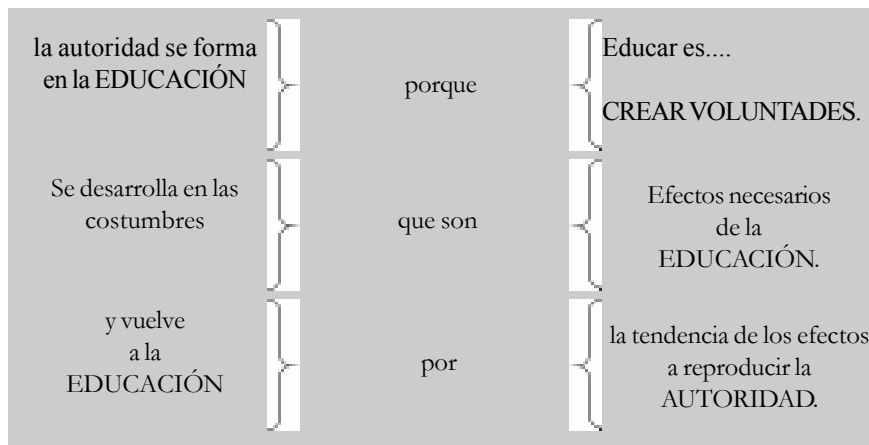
| | | |
|---|---|---|
| la autoridad se forma en la EDUCACIÓN | porque | Educar es.... CREAR VOLUNTADES. |
| Se desarrolla en las costumbres | que son | Efectos necesarios de la EDUCACIÓN. |
| y vuelve a la EDUCACIÓN | por | la tendencia de los efectos a reproducir la AUTORIDAD. |